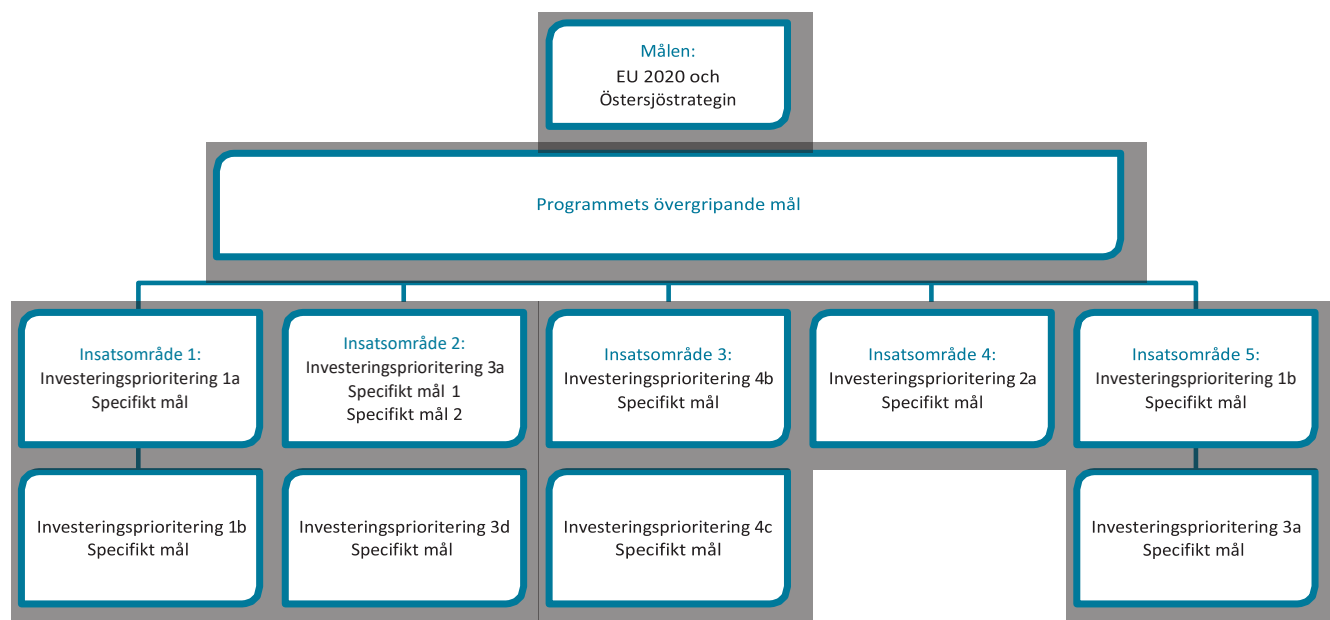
Målen:
EU 2020 och
Östersjöstrategin

Programmets övergripande mål

Insatsområde 1:
Investeringsprioritering 1a
Specifikt mål

Insatsområde 2:
Investeringsprioritering 3a
Specifikt mål 1
Specifikt mål 2

Insatsområde 3:
Investeringsprioritering 4b
Specifikt mål

Insatsområde 4:
Investeringsprioritering 2a
Specifikt mål

Insatsområde 5:
Investeringsprioritering 1b
Specifikt mål

Investeringsprioritering 1b
Specifikt mål

Investeringsprioritering 3d
Specifikt mål

Investeringsprioritering 4c
Specifikt mål

Investeringsprioritering 3a
Specifikt mål